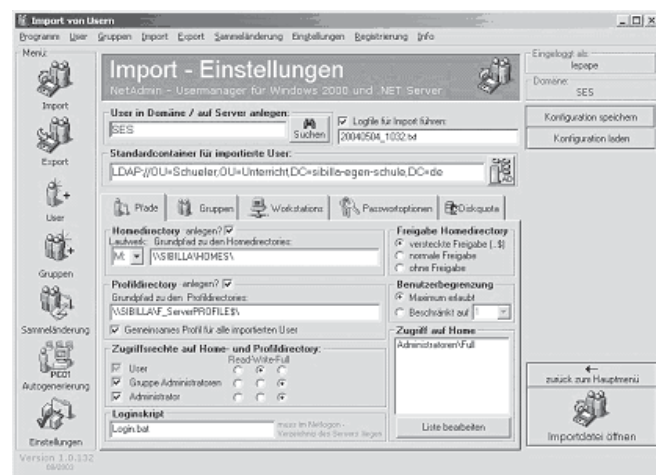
Import von Usern

Programm User Gruppen Import Export Sammeländerung Einstellungen Registrierung Info

Menü

Import

Export

User

Gruppen

Sammeländerung

PC01 Autogenerierung

Einstellungen

Version 1.0.132

Import - Einstellungen

NetAdmin - Usermanager für Windows 2000 und .NET Server

User in Domäne / auf Server anlegen:

SES

Suchen

Logfile für Import führen:

20040504_1032.txt

Standardcontainer für importierte User:

LDAP://OU=Schueler,OU=Unterricht,DC=sibille-egen-schule,DC=de

Pfade Gruppen Workstations Passwortoptionen Diskquota

Homedirectory anlegen?

Laufwerk: Grundpfad zu den Homedirectories:

M: \\SIBILLA\HOMES\

Freigabe Homedirectory

versteckte Freigabe (..$)

normale Freigabe

ohne Freigabe

Profildirectory anlegen?

Grundpfad zu den Profildirectories:

\\SIBILLA\F_ServerPROFILE$\

Gemeinsames Profil für alle importierten User

Benutzerbegrenzung

Maximum erlaubt

Beschränkt auf 1

Zugriffsrechte auf Home- und Profildirectory:

Read-Write-Full

User

Gruppe Administratoren

Administrator

Zugriff auf Home

Administratoren\Full

Loginskript

Login.bat

muss im Netlogon-Verzeichnis des Servers liegen

Liste bearbeiten

Eingeloggt als:

lepape

Domäne:

SES

Konfiguration speichern

Konfiguration laden

zurück zum Hauptmenü

Importdatei öffnen